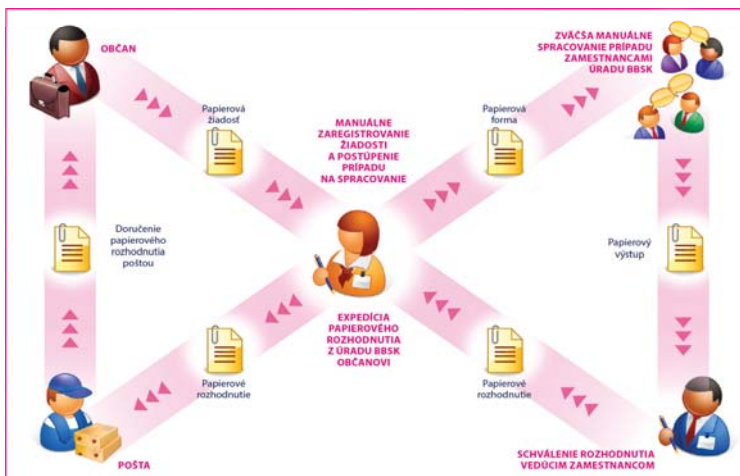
OBČAN

ZVÄČŠA MANUÁLNE SPRACOVANIE PRÍPADU ZAMESTNANCAMI ÚRADU BBSK

Papierová žiadosť

MANUÁLNE ZAREGISTROVANIE ŽIADOSTI A POSTÚPENIE PRÍPADU NA SPRACOVANIE

Papierová forma

Doručenie papierového rozhodnutia poštou

Papierový výstup

EXPEDÍCIA PAPIEROVÉHO ROZHODNUTIA Z ÚRADU BBSK OBČANOVI

Papierové rozhodnutie

Papierové rozhodnutie

POŠTA

SCHVÁLENIE ROZHODNUTIA VEDÚCIM ZAMESTNANCOM